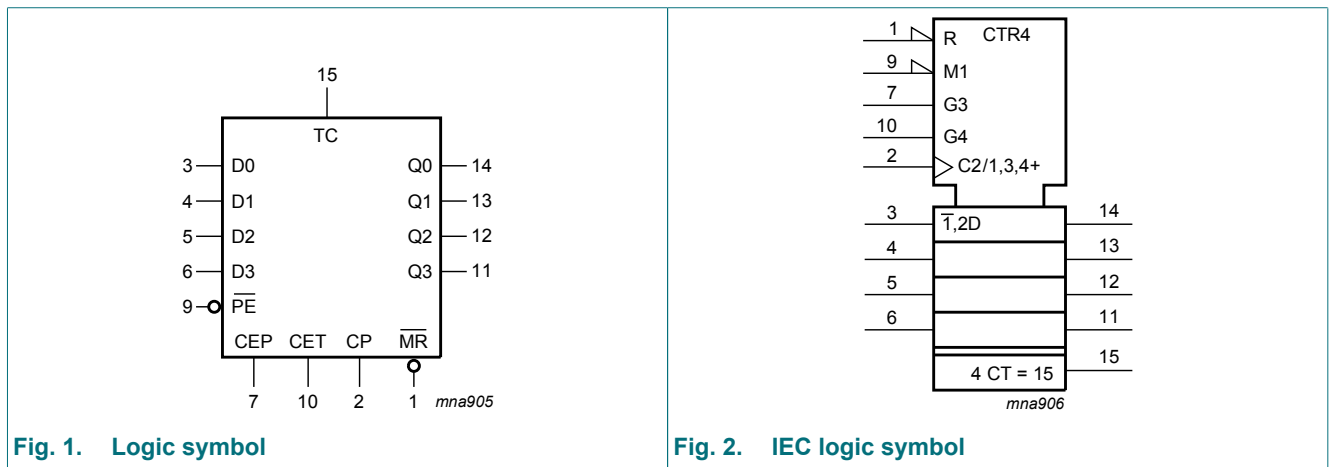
15

TC

3 D0
4 D1
5 D2
6 D3
9 $\overline{PE}$

Q0 14
Q1 13
Q2 12
Q3 11

CEP CET CP $\overline{MR}$

7 10 2 1

mna905

Fig. 1. Logic symbol

1 R
9 M1
7 G3
10 G4
2 C2/1,3,4+

CTR4

3 $\overline{1}$,2D 14
4 13
5 12
6 11
4 CT = 15 15

mna906

Fig. 2. IEC logic symbol